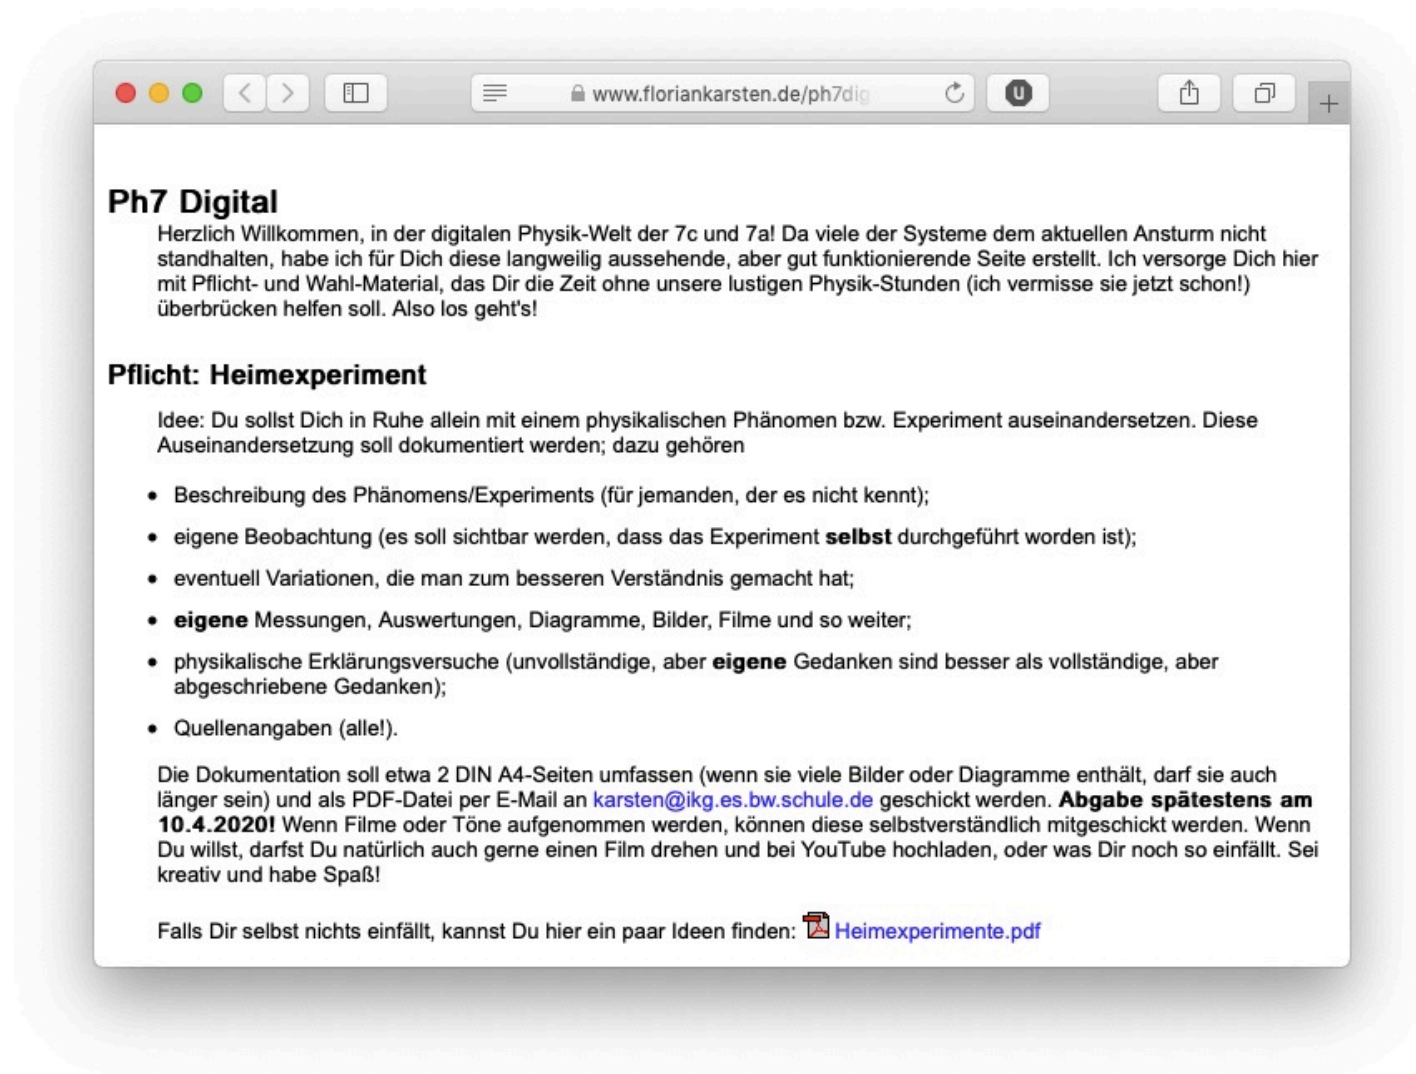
www.floriankarsten.de/ph7dig

+

Ph7 Digital

Herzlich Willkommen, in der digitalen Physik-Welt der 7c und 7a! Da viele der Systeme dem aktuellen Ansturm nicht standhalten, habe ich für Dich diese langweilig aussehende, aber gut funktionierende Seite erstellt. Ich versorge Dich hier mit Pflicht- und Wahl-Material, das Dir die Zeit ohne unsere lustigen Physik-Stunden (ich vermisse sie jetzt schon!) überbrücken helfen soll. Also los geht's!

Pflicht: Heimexperiment

Idee: Du sollst Dich in Ruhe allein mit einem physikalischen Phänomen bzw. Experiment auseinandersetzen. Diese Auseinandersetzung soll dokumentiert werden; dazu gehören

- Beschreibung des Phänomens/Experiments (für jemanden, der es nicht kennt);
- eigene Beobachtung (es soll sichtbar werden, dass das Experiment **selbst** durchgeführt worden ist);
- eventuell Variationen, die man zum besseren Verständnis gemacht hat;
- **eigene** Messungen, Auswertungen, Diagramme, Bilder, Filme und so weiter;
- physikalische Erklärungsversuche (unvollständige, aber **eigene** Gedanken sind besser als vollständige, aber abgeschriebene Gedanken);
- Quellenangaben (alle!).

Die Dokumentation soll etwa 2 DIN A4-Seiten umfassen (wenn sie viele Bilder oder Diagramme enthält, darf sie auch länger sein) und als PDF-Datei per E-Mail an karsten@ikg.es.bw.schule.de geschickt werden. **Abgabe spätestens am 10.4.2020!** Wenn Filme oder Töne aufgenommen werden, können diese selbstverständlich mitgeschickt werden. Wenn Du willst, darfst Du natürlich auch gerne einen Film drehen und bei YouTube hochladen, oder was Dir noch so einfällt. Sei kreativ und habe Spaß!

Falls Dir selbst nichts einfällt, kannst Du hier ein paar Ideen finden: Heimexperimente.pdf